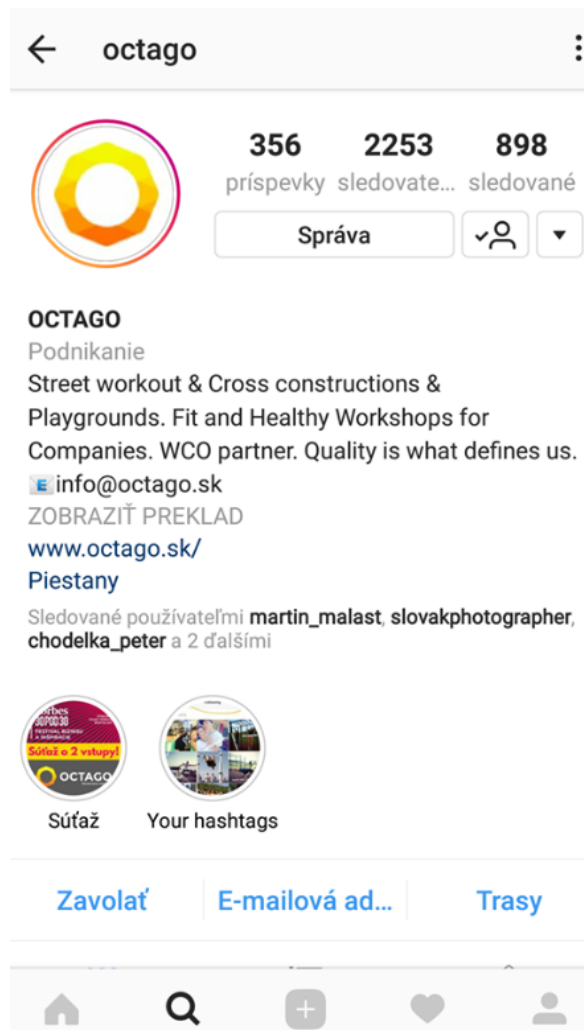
octago

356 príspevky
2253 sledovate...
898 sledované

Správa

OCTAGO
Podnikanie
Street workout & Cross constructions & Playgrounds. Fit and Healthy Workshops for Companies. WCO partner. Quality is what defines us.
E info@octago.sk
ZOBRAZIŤ PREKLAD
www.octago.sk/
Piestany

Sledované používateľmi martin_malast, slovakphotographer, chodelka_peter a 2 ďalšími

orbes
30POD30
FESTIVAL BIZNISU A INSPIRÁCIE
Súťaž o 2 vstupy!
OCTAGO

Súťaž
Your hashtags

Zavolať
E-mailová ad...
Trasy